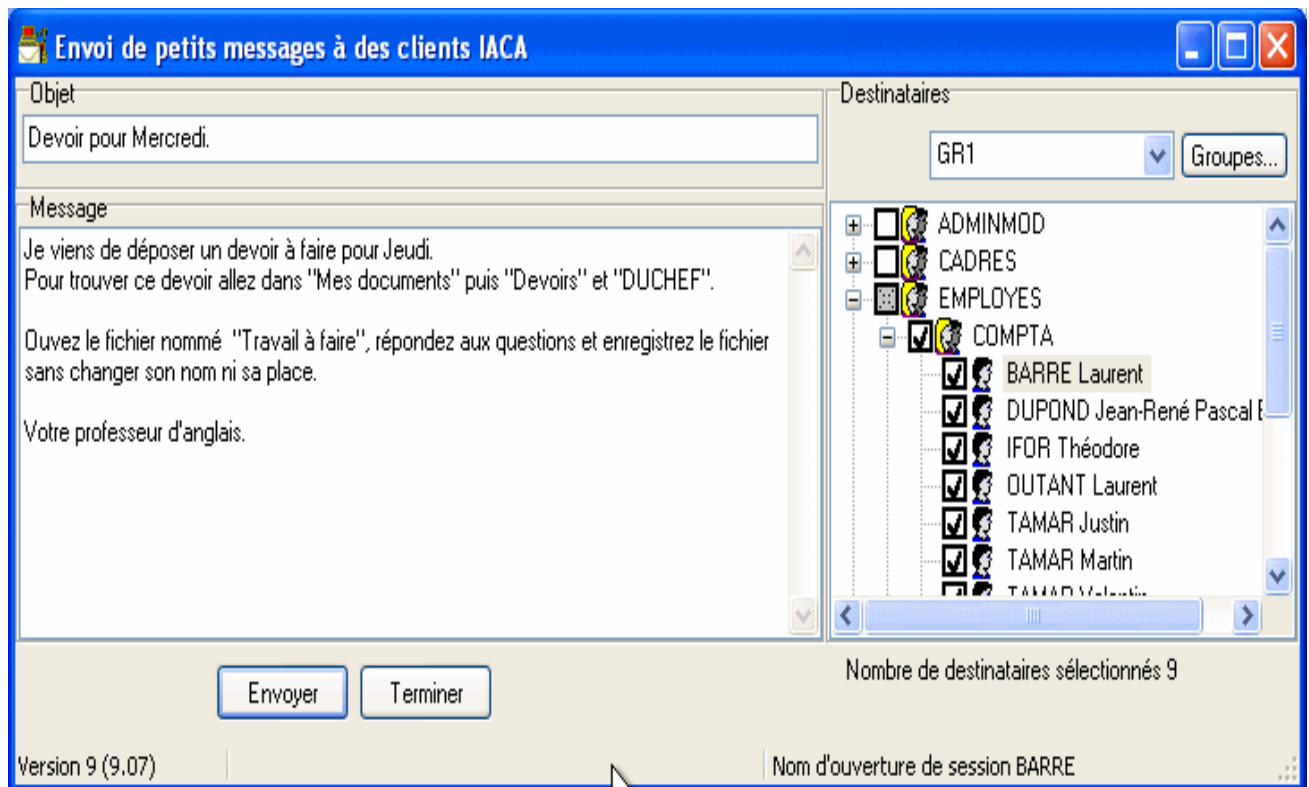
Envoi de petits messages à des clients IACA

Objet

Devoir pour Mercredi.

Message

Je viens de déposer un devoir à faire pour Jeudi.
Pour trouver ce devoir allez dans "Mes documents" puis "Devoirs" et "DUCHEF".

Ouvez le fichier nommé "Travail à faire", répondez aux questions et enregistrez le fichier sans changer son nom ni sa place.

Votre professeur d'anglais.

Destinataires

GR1

Groupes...

ADMINMOD
CADRES
EMPLOYES
COMPTA
BARRE Laurent
DUPOND Jean-René Pascal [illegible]
IFOR Théodore
OUTANT Laurent
TAMAR Justin
TAMAR Martin
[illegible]

Nombre de destinataires sélectionnés 9

Envoyer

Terminer

Version 9 (9.07)

Nom d'ouverture de session BARRE